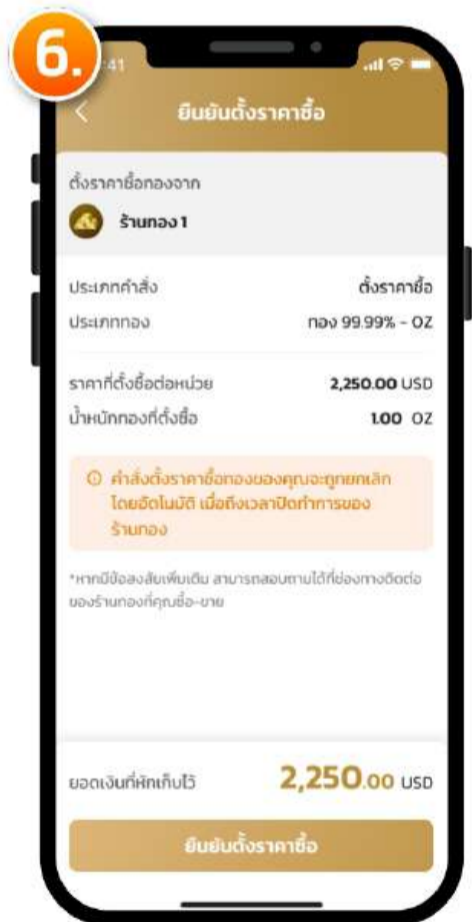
6.

9:41

ยืนยันตั้งราคาซื้อ

ตั้งราคาซื้อทองจาก

ร้านทอง 1

ประเภทคำสั่ง ตั้งราคาซื้อ

ประเภททอง ทอง 99.99% - OZ

ราคาที่ตั้งซื้อต่อหน่วย 2,250.00 USD

น้ำหนักทองที่ตั้งซื้อ 1.00 OZ

คำสั่งตั้งราคาซื้อทองของคุณจะถูกยกเลิกโดยอัตโนมัติ เมื่อถึงเวลาปิดทำการของร้านทอง

*หากมีข้อสงสัยเพิ่มเติม สามารถสอบถามได้ที่ช่องทางติดต่อของร้านทองที่คุณซื้อ-ขาย

ยอดเงินที่หักเก็บไว้ 2,250.00 USD

ยืนยันตั้งราคาซื้อ